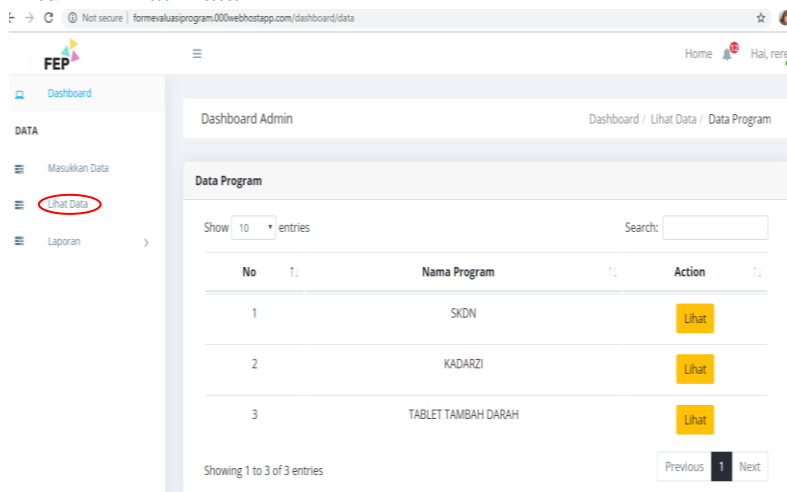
Not secure | formevaluasiprogram.000webhostapp.com/dashboard/data

FEP

Home 12 Hai, rere

Dashboard

DATA

Masukkan Data

Lihat Data

Laporan

Dashboard Admin

Dashboard / Lihat Data / Data Program

Data Program

Show 10 entries

Search:

| No | Nama Program | Action |
|---|---|---|
| 1 | SKDN | Lihat |
| 2 | KADARZI | Lihat |
| 3 | TABLET TAMBAH DARAH | Lihat |

Showing 1 to 3 of 3 entries

Previous 1 Next